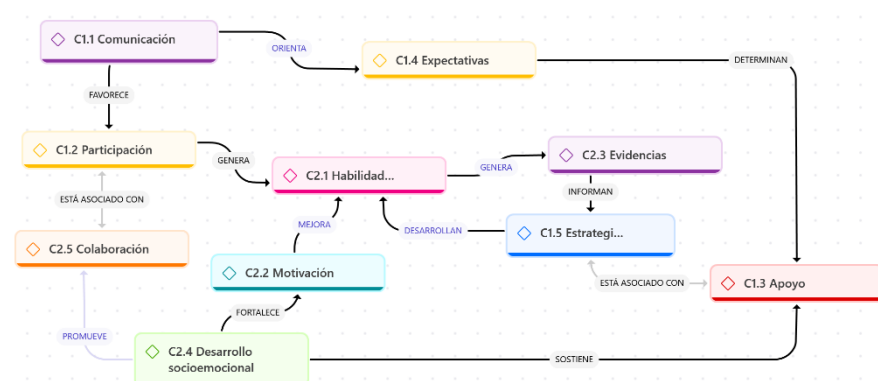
C1.1 Comunicación

ORIENTA

C1.4 Expectativas

DETERMINAN

FAVORECE

C1.2 Participación

GENERA

C2.1 Habilidad...

GENERA

C2.3 Evidencias

INFORMAN

ESTÁ ASOCIADO CON

MEJORA

DESARROLLAN

C1.5 Estrategi...

C2.5 Colaboración

C2.2 Motivación

ESTÁ ASOCIADO CON

C1.3 Apoyo

FORTALECE

PROMUEVE

C2.4 Desarrollo socioemocional

SOSTIENE